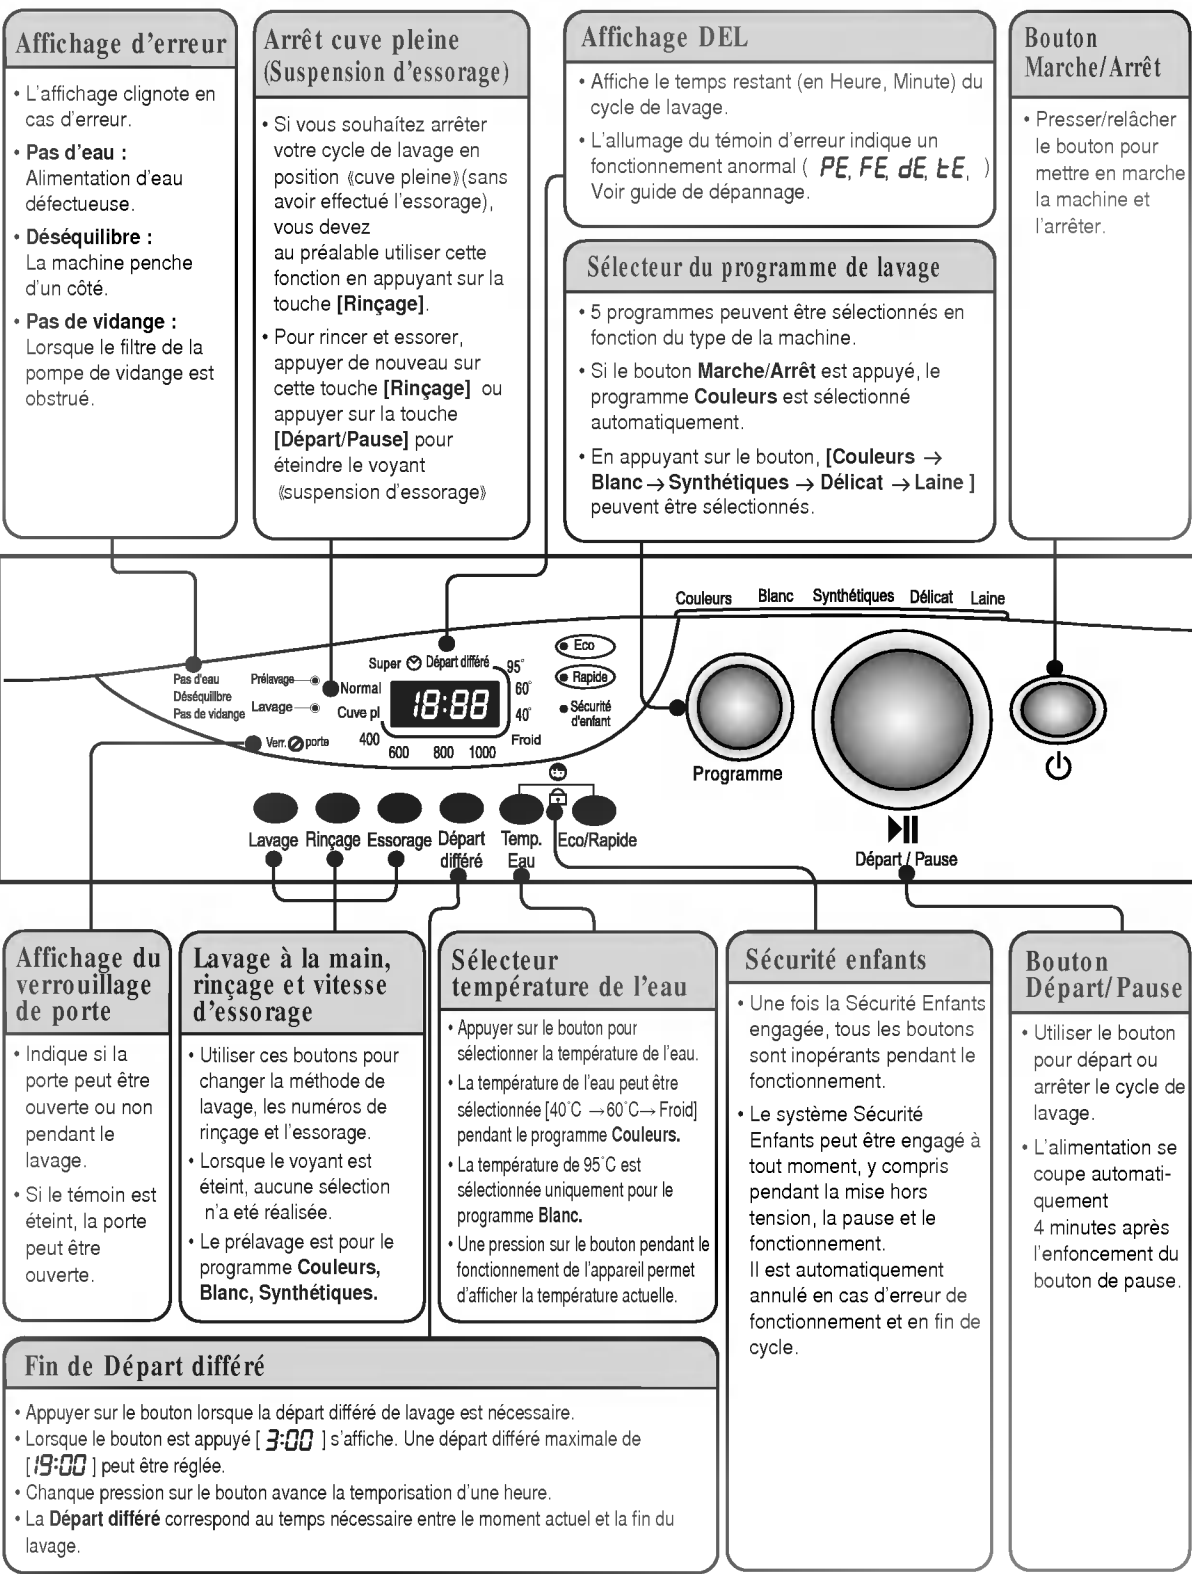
Affichage d'erreur

• L'affichage clignote en cas d'erreur.
• Pas d'eau : Alimentation d'eau défectueuse.
• Déséquilibre : La machine penche d'un côté.
• Pas de vidange : Lorsque le filtre de la pompe de vidange est obstrué.

Arrêt cuve pleine (Suspension d'essorage)

• Si vous souhaitez arrêter votre cycle de lavage en position «cuve pleine»(sans avoir effectué l'essorage), vous devez au préalable utiliser cette fonction en appuyant sur la touche [Rinçage].
• Pour rincer et essorer, appuyer de nouveau sur cette touche [Rinçage] ou appuyer sur la touche [Départ/Pause] pour éteindre le voyant «suspension d'essorage»

Affichage DEL

• Affiche le temps restant (en Heure, Minute) du cycle de lavage.
• L'allumage du témoin d'erreur indique un fonctionnement anormal ( PE, FE, dE, tE, ) Voir guide de dépannage.

Sélecteur du programme de lavage

• 5 programmes peuvent être sélectionnés en fonction du type de la machine.
• Si le bouton Marche/Arrêt est appuyé, le programme Couleurs est sélectionné automatiquement.
• En appuyant sur le bouton, [Couleurs → Blanc → Synthétiques → Délicat → Laine ] peuvent être sélectionnés.

Bouton Marche/Arrêt

• Presser/relâcher le bouton pour mettre en marche la machine et l'arrêter.

Couleurs Blanc Synthétiques Délicat Laine
Super Départ différé 95° 60° 40° Froid
Eco Rapide Sécurité d'enfant
Pas d'eau Déséquilibre Pas de vidange Prélavage Lavage Normal Cuve pl
18:88
Verr. porte 400 600 800 1000
Programme
Lavage Rinçage Essorage Départ différé Temp. Eau Eco/Rapide
Départ / Pause

Affichage du verrouillage de porte

• Indique si la porte peut être ouverte ou non pendant le lavage.
• Si le témoin est éteint, la porte peut être ouverte.

Lavage à la main, rinçage et vitesse d'essorage

• Utiliser ces boutons pour changer la méthode de lavage, les numéros de rinçage et l'essorage.
• Lorsque le voyant est éteint, aucune sélection n'a été réalisée.
• Le prélavage est pour le programme Couleurs, Blanc, Synthétiques.

Sélecteur température de l'eau

• Appuyer sur le bouton pour sélectionner la température de l'eau.
• La température de l'eau peut être sélectionnée [40°C → 60°C → Froid] pendant le programme Couleurs.
• La température de 95°C est sélectionnée uniquement pour le programme Blanc.
• Une pression sur le bouton pendant le fonctionnement de l'appareil permet d'afficher la température actuelle.

Sécurité enfants

• Une fois la Sécurité Enfants engagée, tous les boutons sont inopérants pendant le fonctionnement.
• Le système Sécurité Enfants peut être engagé à tout moment, y compris pendant la mise hors tension, la pause et le fonctionnement.
Il est automatiquement annulé en cas d'erreur de fonctionnement et en fin de cycle.

Bouton Départ/Pause

• Utiliser le bouton pour départ ou arrêter le cycle de lavage.
• L'alimentation se coupe automatiquement 4 minutes après l'enfoncement du bouton de pause.

Fin de Départ différé

• Appuyer sur le bouton lorsque la départ différé de lavage est nécessaire.
• Lorsque le bouton est appuyé [ 3:00 ] s'affiche. Une départ différé maximale de [19:00 ] peut être réglée.
• Chanque pression sur le bouton avance la temporisation d'une heure.
• La Départ différé correspond au temps nécessaire entre le moment actuel et la fin du lavage.